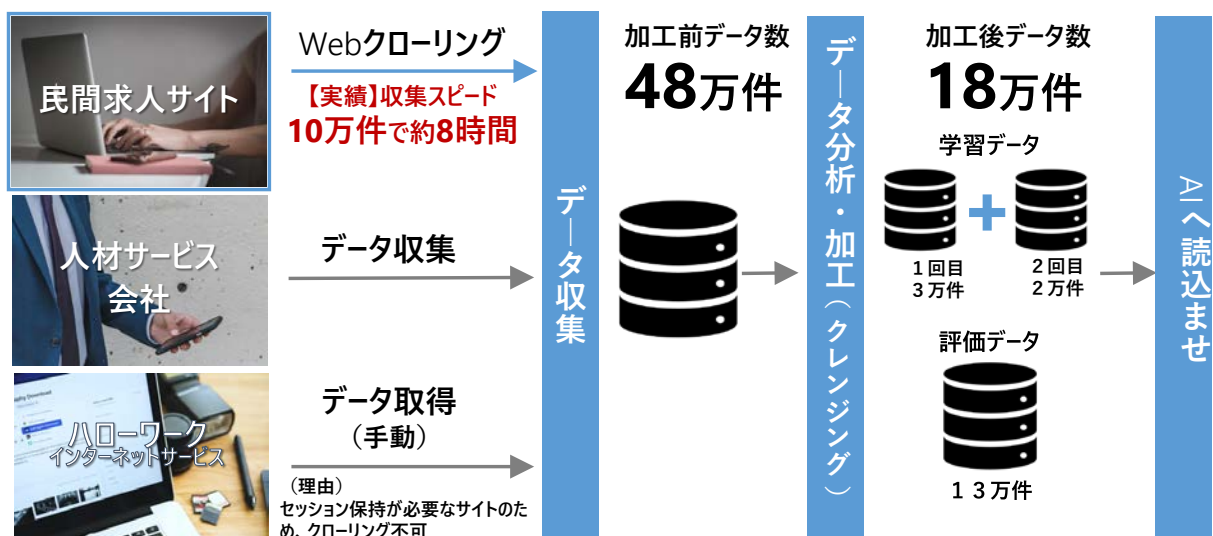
民間求人サイト

Webクローリング

【実績】収集スピード
10万件で約8時間

人材サービス会社

データ収集

ハローワーク
インターネットサービス

データ取得
（手動）

（理由）
セッション保持が必要なサイトのため、クローリング不可

データ収集

加工前データ数
48万件

データ分析・加工（クレンジング）

加工後データ数
18万件

学習データ

１回目
３万件

２回目
２万件

評価データ

１３万件

AIへ読込ませ